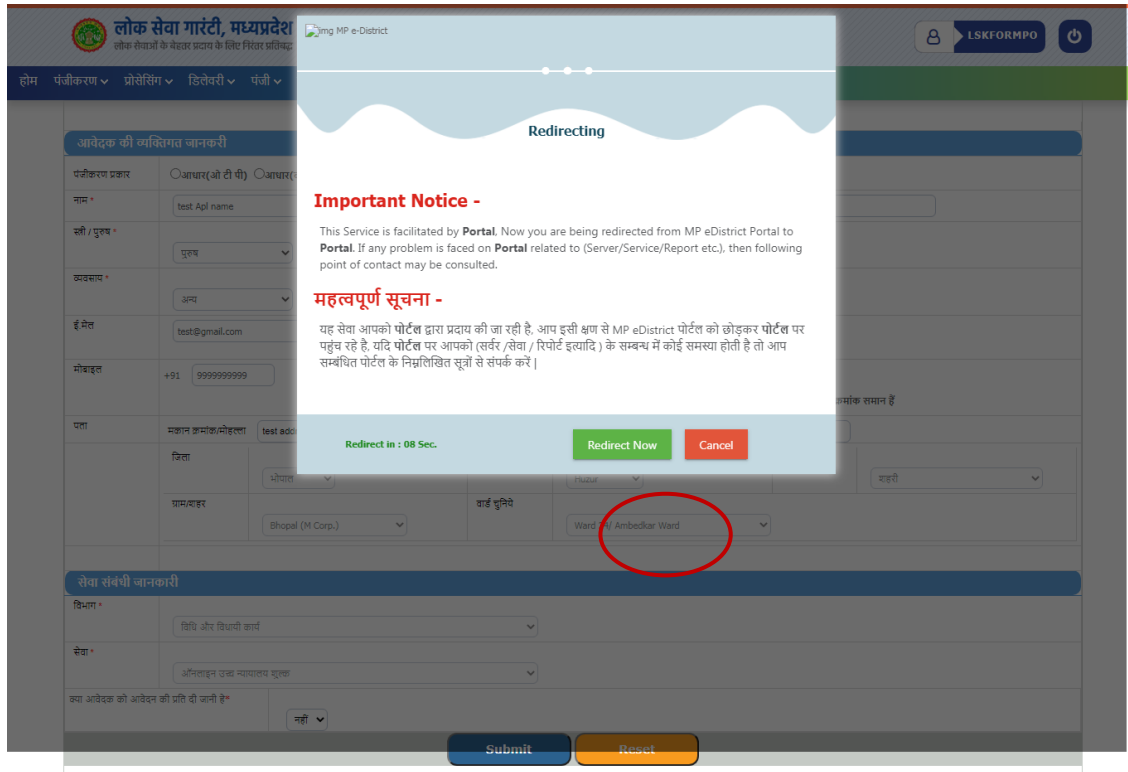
लोक सेवा गारंटी, मध्यप्रदेश
लोक सेवाओं के बेहतर प्रदाय के लिए निरंतर प्रतिबद्ध

LSKFORMPO

होम पंजीकरण प्रोसेसिंग डिलेवरी पंजी

आवेदक की व्यक्तिगत जानकारी

पंजीकरण प्रकार ○आधार(ओ टी पी) ○आधार(
नाम * test Apl name
स्त्री / पुरुष * पुरुष
व्यवसाय * अन्य
ई.मेल test@gmail.com
मोबाइल +91 9999999999
क्रमांक समान हैं
पता मकान क्रमांक/मोहल्ला test add
जिला भोपाल Huzur शहरी
ग्राम/वार्ड Bhopal (M Corp.) वार्ड चुनिये Ward 34 Ambedkar Ward

सेवा संबंधी जानकारी
विभाग * विधि और विधायी कार्य
सेवा * ऑनलाइन उच्च न्यायालय शुल्क
क्या आवेदक को आवेदन की प्रति दी जानी है* नहीं

Submit Reset

[img MP e-District]

Redirecting

Important Notice -

This Service is facilitated by Portal, Now you are being redirected from MP eDistrict Portal to Portal. If any problem is faced on Portal related to (Server/Service/Report etc.), then following point of contact may be consulted.

महत्वपूर्ण सूचना -

यह सेवा आपको पोर्टल द्वारा प्रदाय की जा रही है. आप इसी क्षण से MP eDistrict पोर्टल को छोड़कर पोर्टल पर पहुंच रहे है. यदि पोर्टल पर आपको (सर्वर /सेवा / रिपोर्ट इत्यादि ) के सम्बन्ध में कोई समस्या होती है तो आप सम्बंधित पोर्टल के निम्नलिखित सूत्रों से संपर्क करें |

Redirect in : 08 Sec.

Redirect Now Cancel